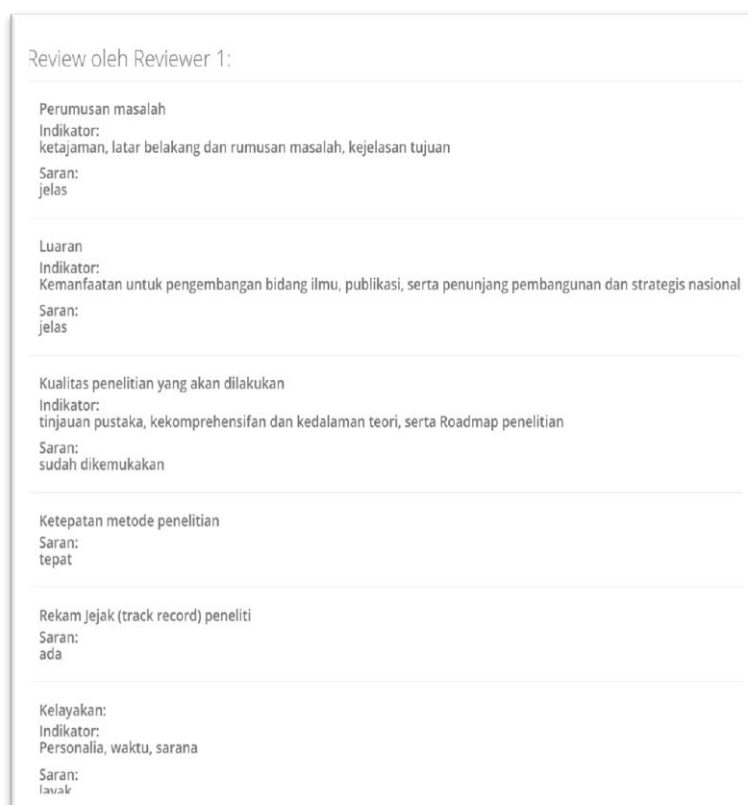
Review oleh Reviewer 1:

Perumusan masalah
Indikator:
ketajaman, latar belakang dan rumusan masalah, kejelasan tujuan
Saran:
jelas

Luaran
Indikator:
Kemanfaatan untuk pengembangan bidang ilmu, publikasi, serta penunjang pembangunan dan strategis nasional
Saran:
jelas

Kualitas penelitian yang akan dilakukan
Indikator:
tinjauan pustaka, kekomprehensifan dan kedalaman teori, serta Roadmap penelitian
Saran:
sudah dikemukakan

Ketepatan metode penelitian
Saran:
tepat

Rekam Jejak (track record) peneliti
Saran:
ada

Kelayakan:
Indikator:
Personalia, waktu, sarana
Saran:
layak